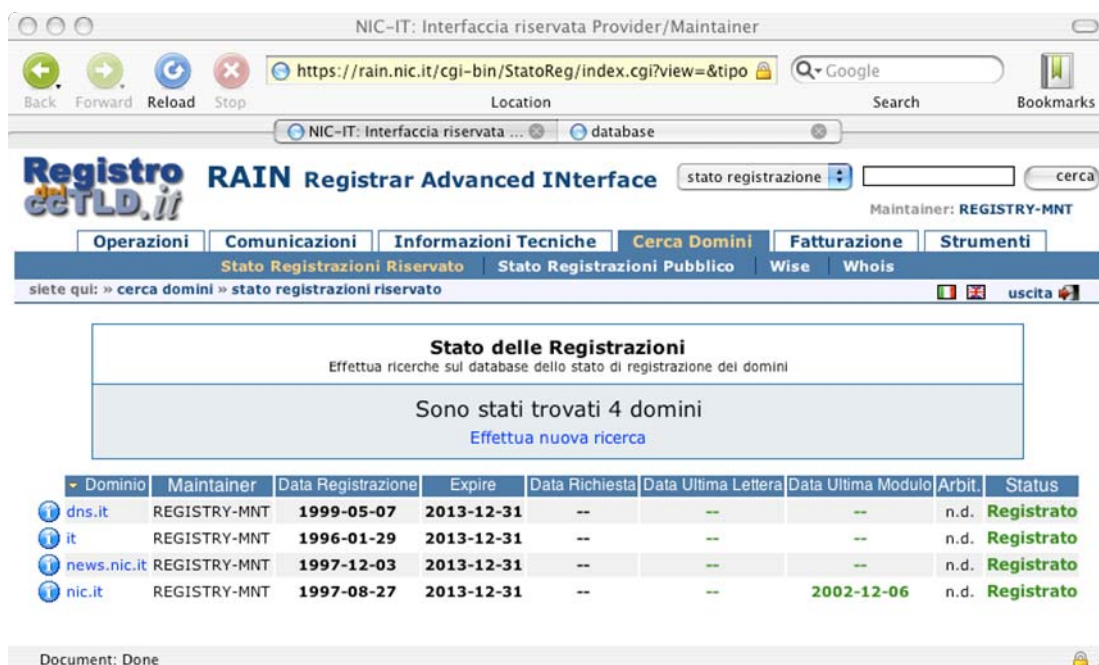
NIC-IT: Interfaccia riservata Provider/Maintainer

Back Forward Reload Stop

https://rain.nic.it/cgi-bin/StatoReg/index.cgi?view=&tipo

Location

Google

Search

Bookmarks

NIC-IT: Interfaccia riservata ... database

Registro del ccTLD.it

RAIN Registrar Advanced INterface

stato registrazione

cerca

Maintainer: REGISTRY-MNT

Operazioni Comunicazioni Informazioni Tecniche Cerca Domini Fatturazione Strumenti

Stato Registrazioni Riservato Stato Registrazioni Pubblico Wise Whois

siete qui: » cerca domini » stato registrazioni riservato

uscita

Stato delle Registrazioni
Effettua ricerche sul database dello stato di registrazione dei domini

Sono stati trovati 4 domini
Effettua nuova ricerca

| Dominio | Maintainer | Data Registrazione | Expire | Data Richiesta | Data Ultima Lettera | Data Ultima Modulo | Arbit. | Status |
|---|---|---|---|---|---|---|---|---|
| dns.it | REGISTRY-MNT | 1999-05-07 | 2013-12-31 | -- | -- | -- | n.d. | Registrato |
| it | REGISTRY-MNT | 1996-01-29 | 2013-12-31 | -- | -- | -- | n.d. | Registrato |
| news.nic.it | REGISTRY-MNT | 1997-12-03 | 2013-12-31 | -- | -- | -- | n.d. | Registrato |
| nic.it | REGISTRY-MNT | 1997-08-27 | 2013-12-31 | -- | -- | 2002-12-06 | n.d. | Registrato |

Document: Done